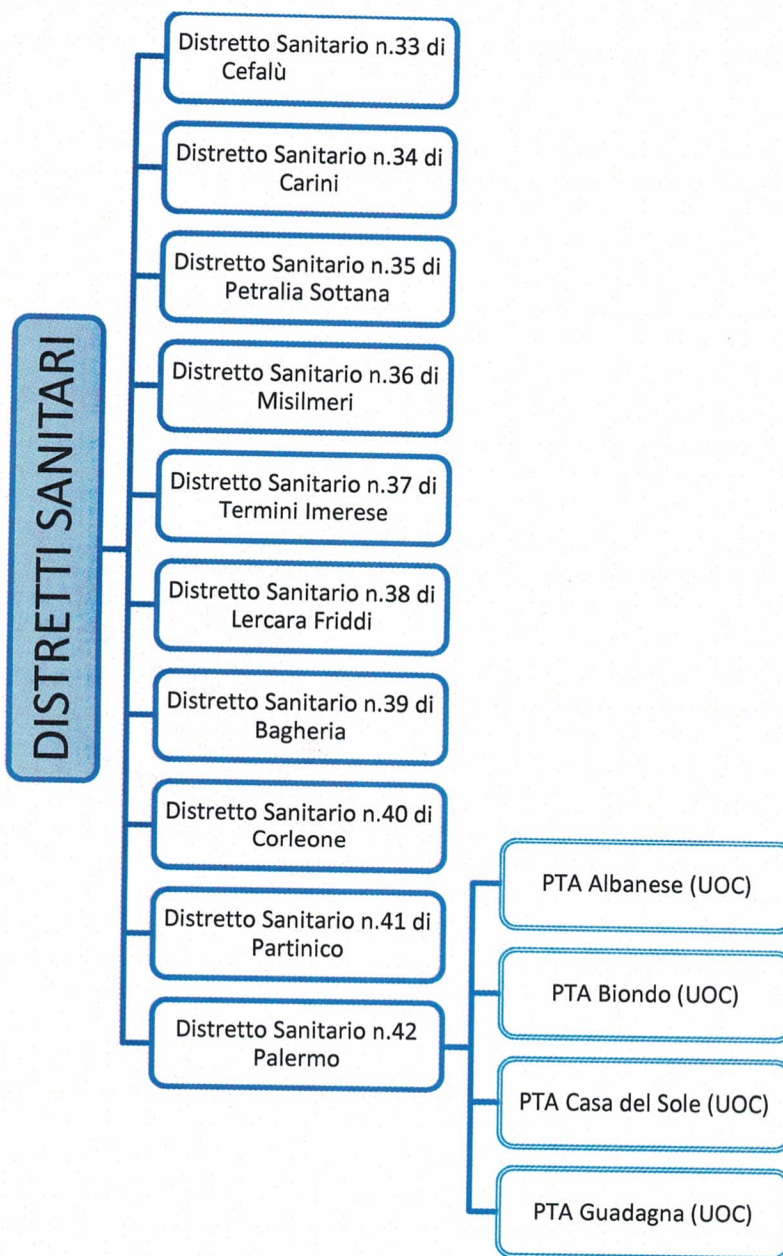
DISTRETTI SANITARI

Distretto Sanitario n.33 di Cefalù

Distretto Sanitario n.34 di Carini

Distretto Sanitario n.35 di Petralia Sottana

Distretto Sanitario n.36 di Misilmeri

Distretto Sanitario n.37 di Termini Imerese

Distretto Sanitario n.38 di Lercara Friddi

Distretto Sanitario n.39 di Bagheria

Distretto Sanitario n.40 di Corleone

Distretto Sanitario n.41 di Partinico

Distretto Sanitario n.42 Palermo

PTA Albanese (UOC)

PTA Biondo (UOC)

PTA Casa del Sole (UOC)

PTA Guadagna (UOC)